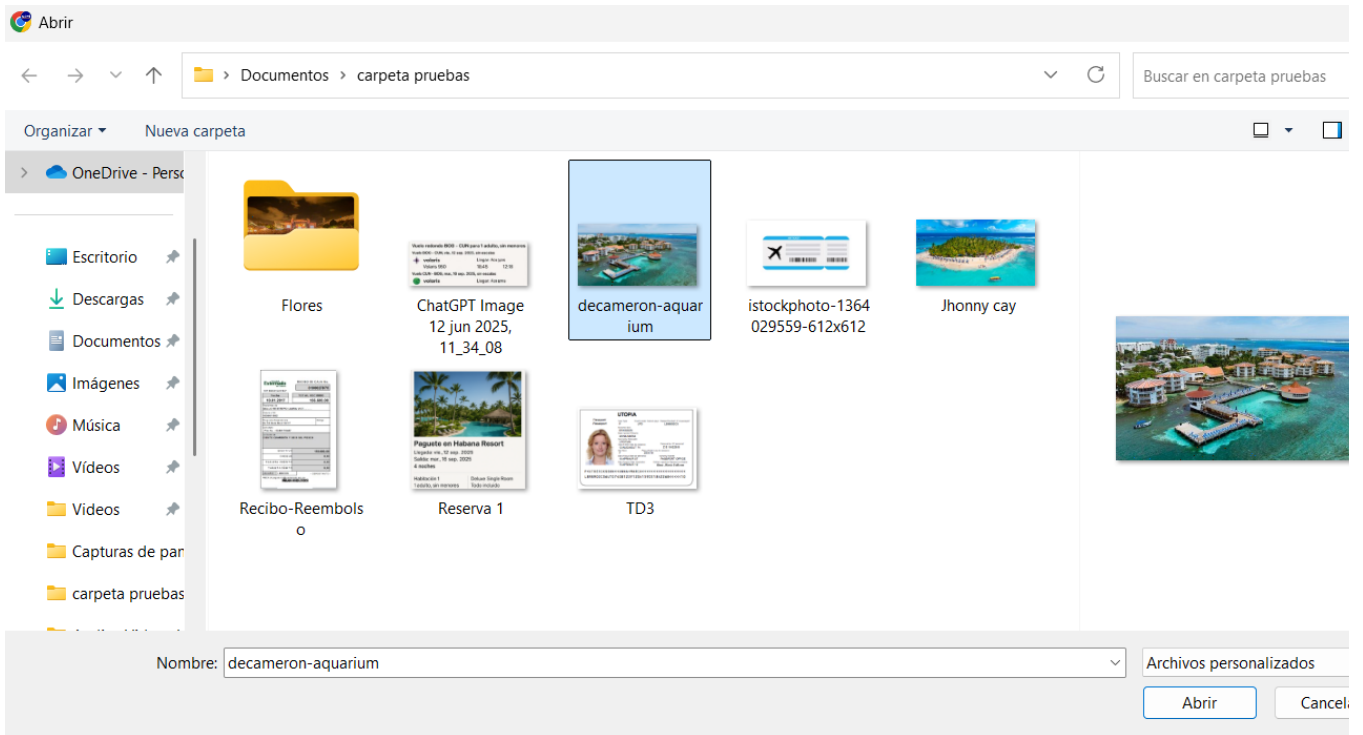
Abrir

Documentos > carpeta pruebas

Buscar en carpeta pruebas

Organizar ▾ Nueva carpeta

OneDrive - Perso

Escritorio
Descargas
Documentos
Imágenes
Música
Vídeos
Videos
Capturas de pan
carpeta pruebas

Flores

ChatGPT Image 12 jun 2025, 11_34_08

decameron-aquarium

istockphoto-1364029559-612x612

Jhonny cay

Recibo-Reembolso

Paquete en Habana Resort

Reserva 1

UTOPIA

TD3

Nombre: decameron-aquarium

Archivos personalizados

Abrir

Cancela